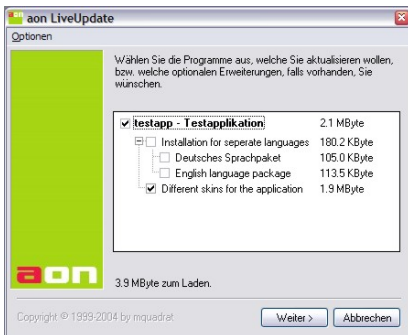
aon LiveUpdate

Optionen

Wählen Sie die Programme aus, welche Sie aktualisieren wollen, bzw. welche optionalen Erweiterungen, falls vorhanden, Sie wünschen.

| | |
|---|---|
| testapp - Testapplikation | 2.1 MByte |
| Installation for seperate languages | 180.2 KByte |
| Deutsches Sprachpaket | 105.0 KByte |
| English language package | 113.5 KByte |
| Different skins for the application | 1.9 MByte |

aon

3.9 MByte zum Laden.

Copyright © 1999-2004 by mquadrat

Weiter >

Abbrechen